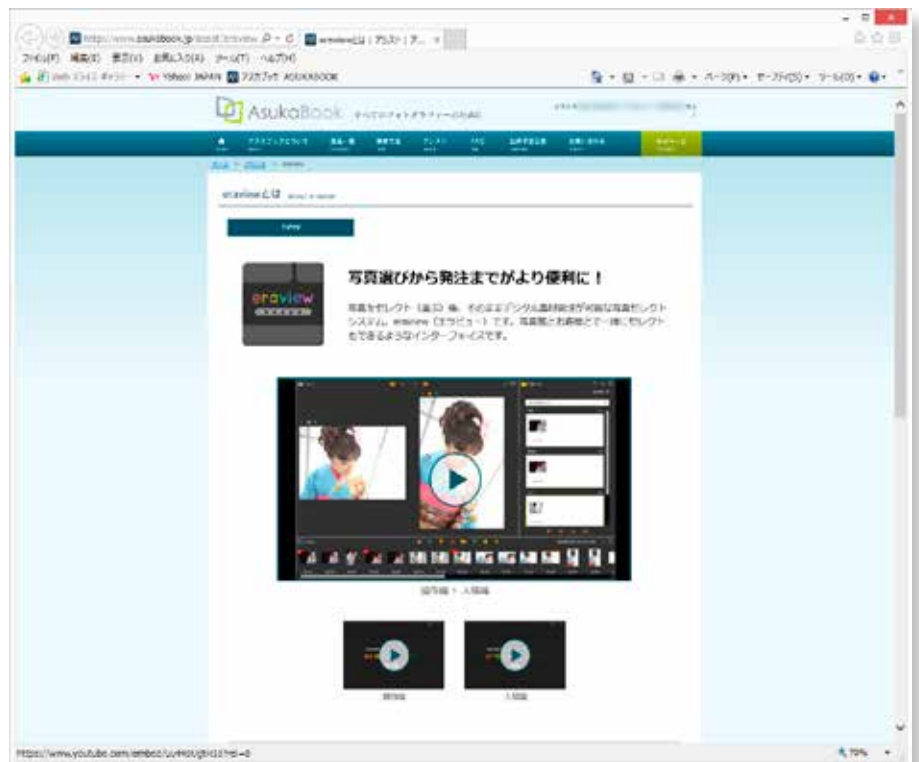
http://www.asukabook.jp/ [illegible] eraviewとは | アスカ | ア... ×

ファイル(F) 編集(E) 表示(V) お気に入り(A) ツール(T) ヘルプ(H)

Yahoo! JAPAN アスカブック ASUKABOOK

ページ(P) セーフティ(S) ツール(O)

AsukaBook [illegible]

eraviewとは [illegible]

写真選びから発注までがより便利に！

eraview

写真をセレクト（選ぶ）後、そのままデジタル画像発注が可能な写真セレクトシステム、eraview（エラビュー）です。写真館とお客様とで一緒にセレクトもできるようなインターフェイスです。

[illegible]

https://www.youtube.com/embed/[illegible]

70%